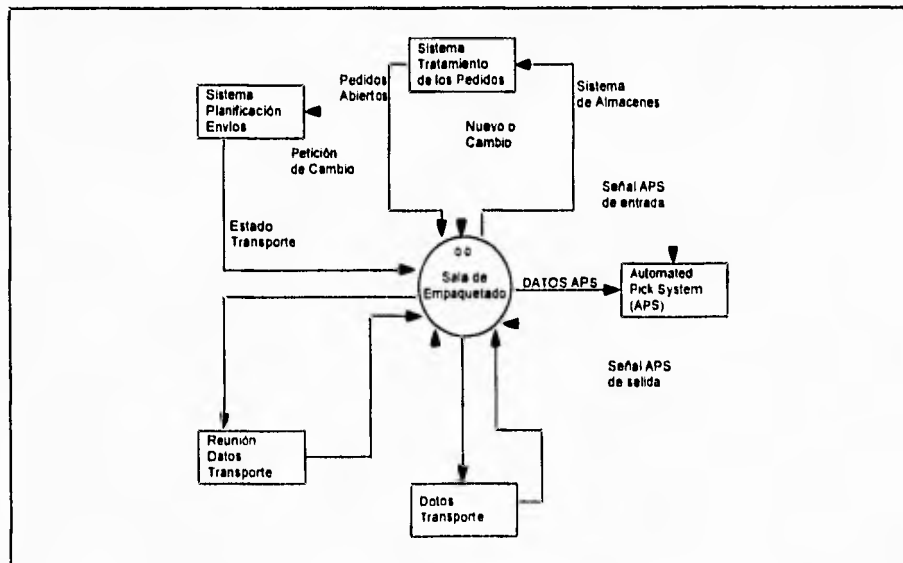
Sistema Tratamiento de los Pedidos

Sistema Planificación Envíos

Pedidos Abiertos

Sistema de Almacenes

Nuevo o Cambio

Petición de Cambio

Señal APS de entrada

Estado Transporte

00

Sala de Empaquetado

DATOS APS

Automated Pick System (APS)

Señal APS de salida

Reunión Datos Transporte

Datos Transporte